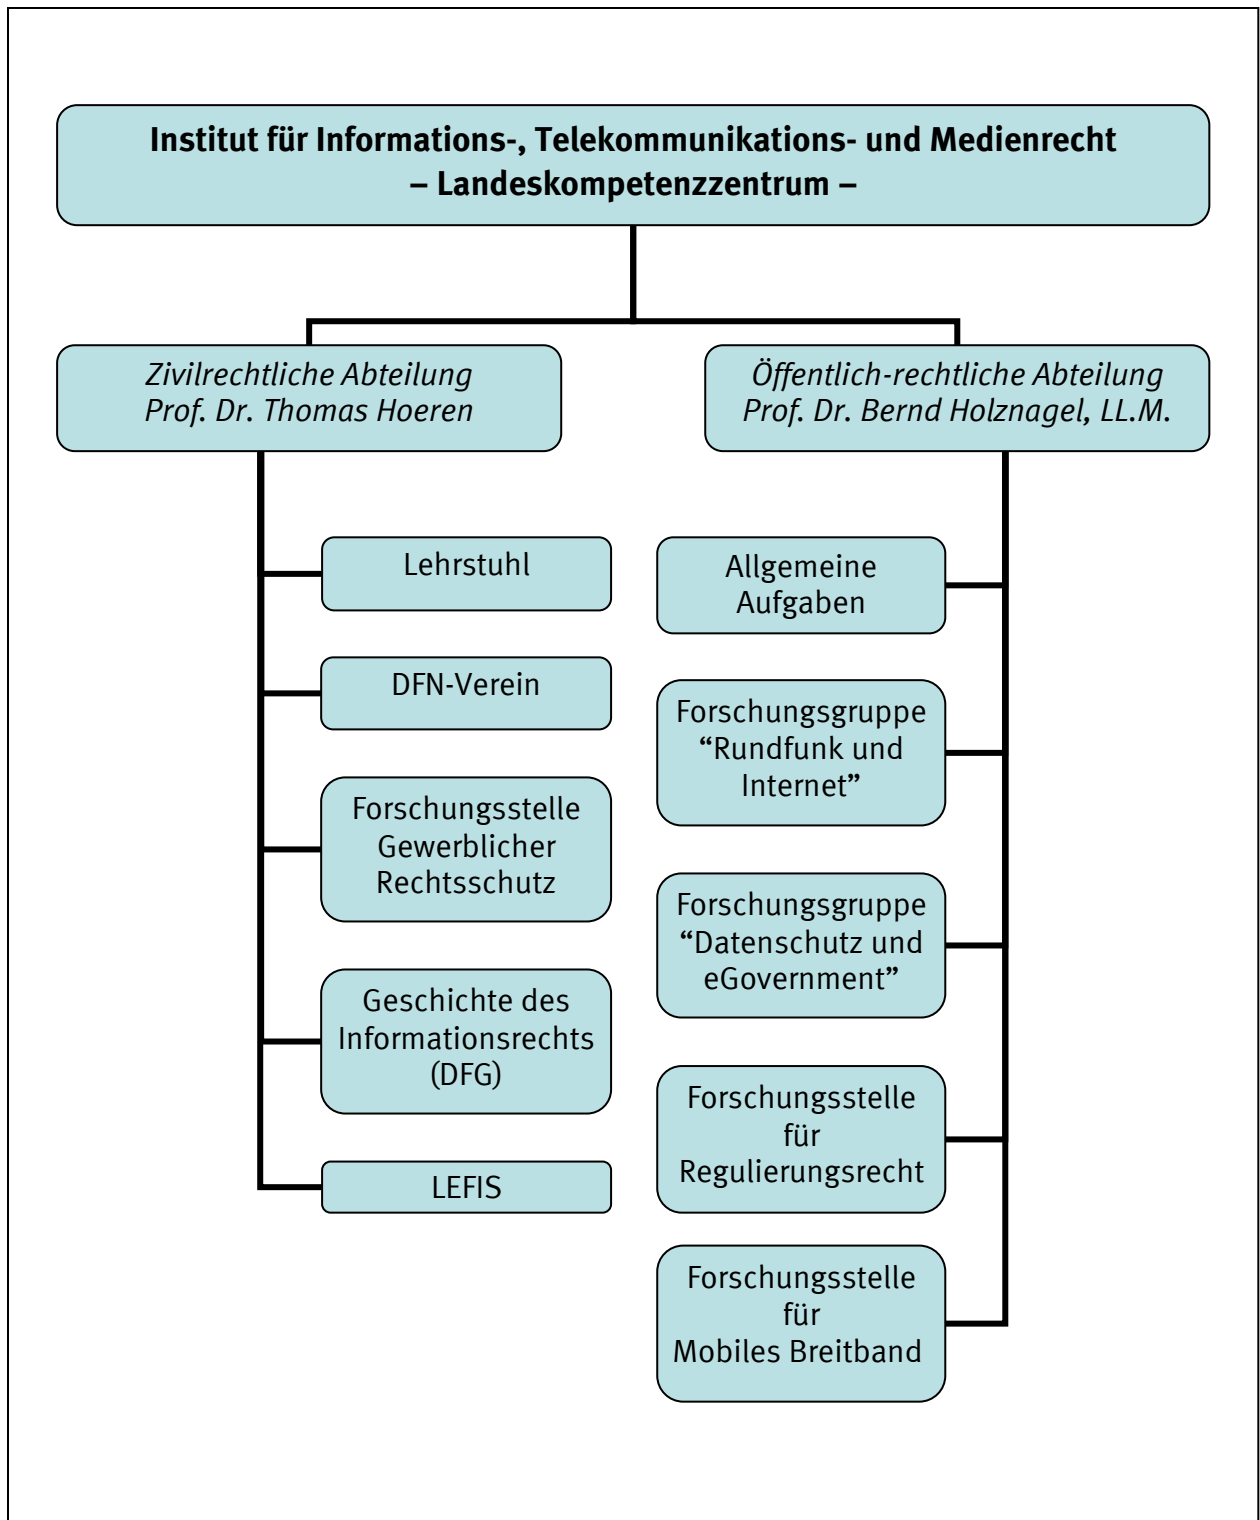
**Institut für Informations-, Telekommunikations- und Medienrecht – Landeskompetenzzentrum –**

*Zivilrechtliche Abteilung Prof. Dr. Thomas Hoeren*

Lehrstuhl

DFN-Verein

Forschungsstelle Gewerblicher Rechtsschutz

Geschichte des Informationsrechts (DFG)

LEFIS

*Öffentlich-rechtliche Abteilung Prof. Dr. Bernd Holznagel, LL.M.*

Allgemeine Aufgaben

Forschungsgruppe "Rundfunk und Internet"

Forschungsgruppe "Datenschutz und eGovernment"

Forschungsstelle für Regulierungsrecht

Forschungsstelle für Mobiles Breitband